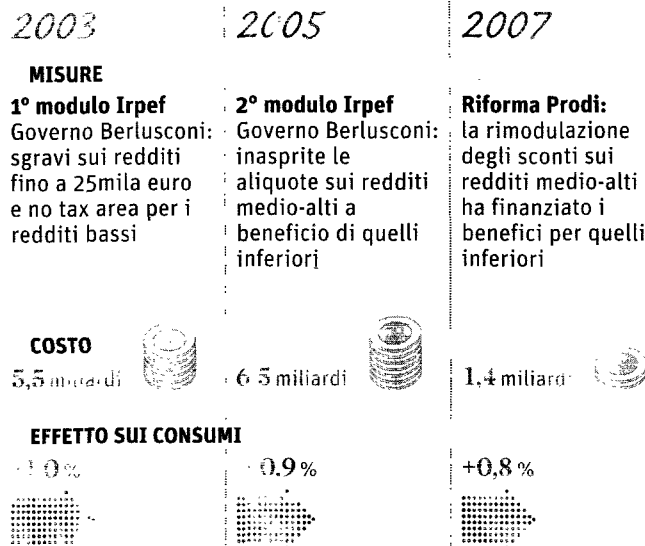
2003

2005

2007

MISURE

1° modulo Irpef
Governo Berlusconi: sgravi sui redditi fino a 25mila euro e no tax area per i redditi bassi

2° modulo Irpef
Governo Berlusconi: inasprite le aliquote sui redditi medio-alti a beneficio di quelli inferiori

Riforma Prodi:
la rimodulazione degli sconti sui redditi medio-alti ha finanziato i benefici per quelli inferiori

COSTO

5,5 miliardi

6,5 miliardi

1,4 miliardi

EFFETTO SUI CONSUMI

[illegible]1,0%

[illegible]0,9%

+0,8%